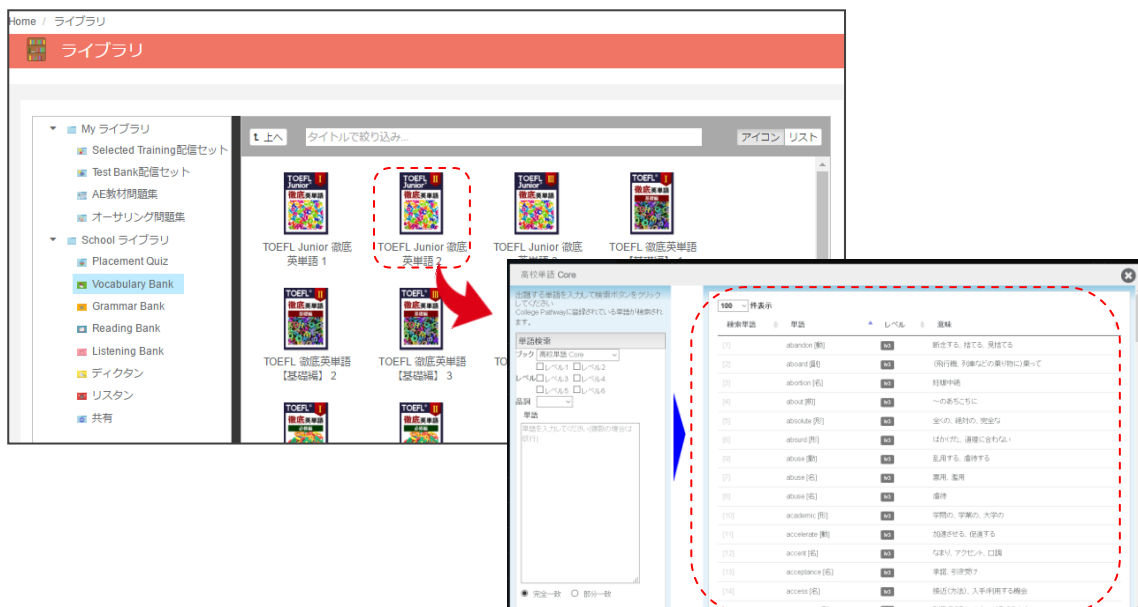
Home / ライブラリ

ライブラリ

My ライブラリ
Selected Training配信セット
Test Bank配信セット
AE教材問題集
オーサリング問題集
School ライブラリ
Placement Quiz
Vocabulary Bank
Grammar Bank
Reading Bank
Listening Bank
ディクタン
リスタン
共有

上へ
タイトルで絞り込み...
アイコン リスト

TOEFL Junior 徹底英単語 1
TOEFL Junior 徹底英単語 2
TOEFL Junior 徹底英単語 3
TOEFL 徹底英単語【基礎編】1
TOEFL 徹底英単語【基礎編】2
TOEFL 徹底英単語【基礎編】3

高校単語 Core

出題する単語を入力して検索ボタンをクリックしてください
College Pathwayに登録されている単語が検索されます。

単語検索
ブック 高校単語 Core
レベル1 レベル2
レベル レベル3 レベル4
レベル5 レベル6
品詞
単語
単語を入力してください(複数の場合は改行)

完全一致 部分一致

100 件表示

| 検索単語 | 単語 | レベル | 意味 |
|---|---|---|---|
| [1] | abandon [動] | lv3 | 断念する, 捨てる, 見捨てる |
| [2] | aboard [副] | lv3 | (飛行機, 列車などの乗り物に)乗って |
| [3] | abortion [名] | lv3 | 妊娠中絶 |
| [4] | about [前] | lv3 | ～のあちこちに |
| [5] | absolute [形] | lv3 | 全くの, 絶対の, 完全な |
| [6] | absurd [形] | lv3 | ばかげた, 道理に合わない |
| [6] | abuse [動] | lv3 | 乱用する, 虐待する |
| [7] | abuse [名] | lv3 | 乱用, 濫用 |
| [8] | abuse [名] | lv3 | 虐待 |
| [10] | academic [形] | lv3 | 学問の, 学業の, 大学の |
| [11] | accelerate [動] | lv3 | 加速させる, 促進する |
| [12] | accent [名] | lv3 | なまり, アクセント, 口調 |
| [13] | acceptance [名] | lv3 | 承諾, 引受類? |
| [14] | access [名] | lv3 | 接近(方法), 入手(利用)する機会 |